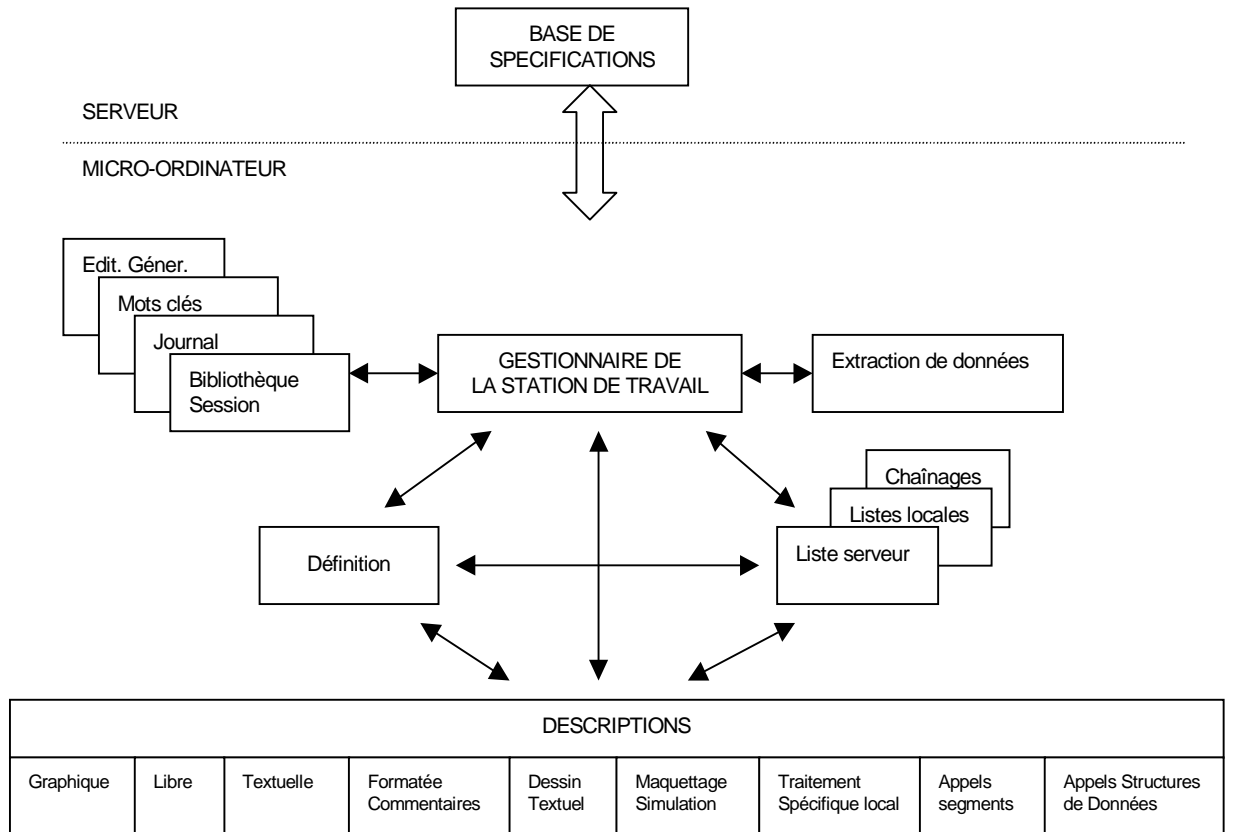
BASE DE SPECIFICATIONS

SERVEUR

MICRO-ORDINATEUR

Edit. Géner.

Mots clés

Journal

Bibliothèque Session

GESTIONNAIRE DE LA STATION DE TRAVAIL

Extraction de données

Chaînages

Listes locales

Liste serveur

Définition

| DESCRIPTIONS | | | | | | | | |
|---|---|---|---|---|---|---|---|---|
| Graphique | Libre | Textuelle | Formatée Commentaires | Dessin Textuel | Maquettage Simulation | Traitement Spécifique local | Appels segments | Appels Structures de Données |